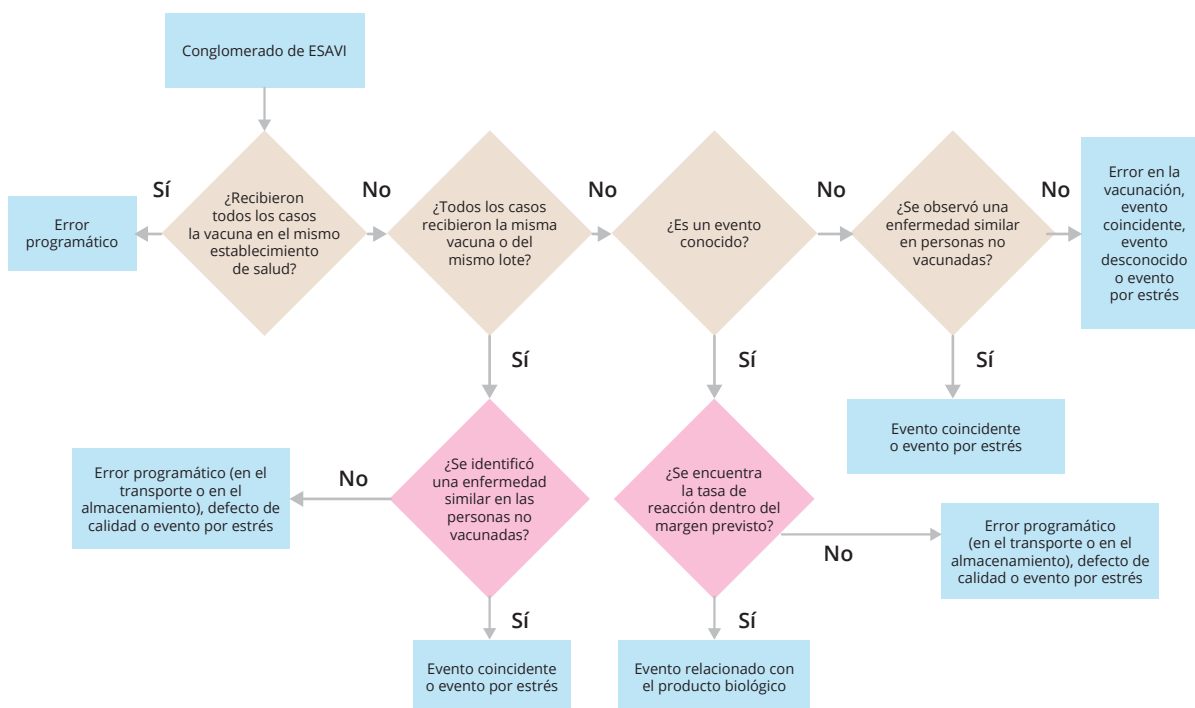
Conglomerado de ESAVI

¿Recibieron todos los casos la vacuna en el mismo establecimiento de salud?

Sí

Error programático

No

¿Todos los casos recibieron la misma vacuna o del mismo lote?

No

¿Es un evento conocido?

No

¿Se observó una enfermedad similar en personas no vacunadas?

No

Error en la vacunación, evento coincidente, evento desconocido o evento por estrés

Sí

Evento coincidente o evento por estrés

Sí

¿Se identificó una enfermedad similar en las personas no vacunadas?

No

Error programático (en el transporte o en el almacenamiento), defecto de calidad o evento por estrés

Sí

Evento coincidente o evento por estrés

Sí

¿Se encuentra la tasa de reacción dentro del margen previsto?

No

Error programático (en el transporte o en el almacenamiento), defecto de calidad o evento por estrés

Sí

Evento relacionado con el producto biológico